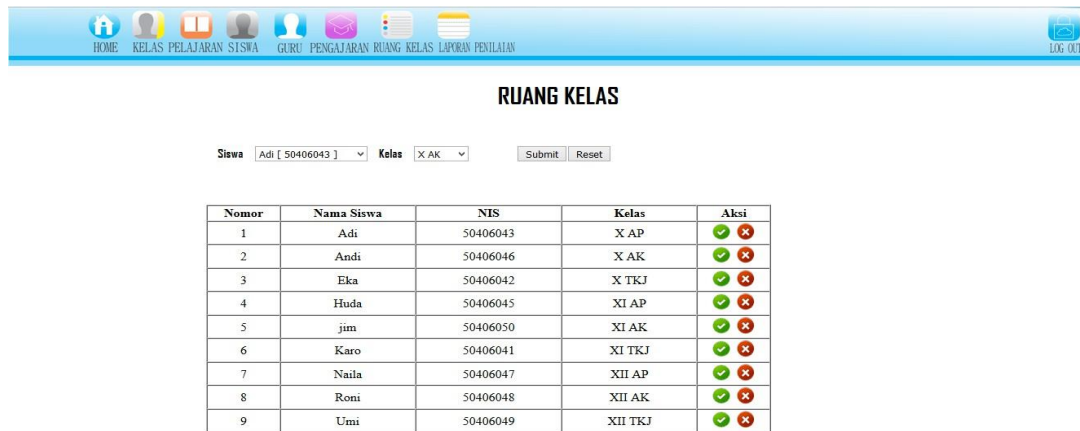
HOME KELAS PELAJARAN SISWA GURU PENGAJARAN RUANG KELAS LAPORAN PENILAIAN LOG OUT

RUANG KELAS

Siswa Adi [ 50406043 ] Kelas X AK Submit Reset

| Nomor | Nama Siswa | NIS | Kelas | Aksi |
|---|---|---|---|---|
| 1 | Adi | 50406043 | X AP | |
| 2 | Andi | 50406046 | X AK | |
| 3 | Eka | 50406042 | X TKJ | |
| 4 | Huda | 50406045 | XI AP | |
| 5 | jim | 50406050 | XI AK | |
| 6 | Karo | 50406041 | XI TKJ | |
| 7 | Naila | 50406047 | XII AP | |
| 8 | Roni | 50406048 | XII AK | |
| 9 | Umi | 50406049 | XII TKJ | |